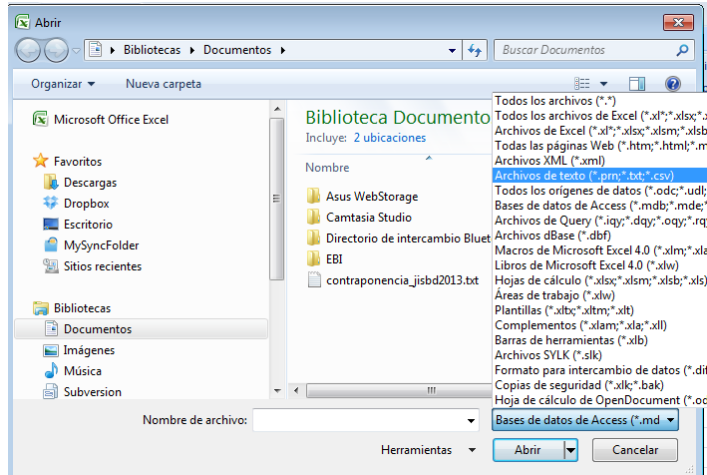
Abrir

Bibliotecas ▸ Documentos ▸

Buscar Documentos

Organizar ▾ Nueva carpeta

Microsoft Office Excel

Favoritos
Descargas
Dropbox
Escritorio
MySyncFolder
Sitios recientes

Bibliotecas
Documentos
Imágenes
Música
Subversion

Biblioteca Documento
Incluye: 2 ubicaciones

Nombre

Asus WebStorage
Camtasia Studio
Directorio de intercambio Bluet
EBI
contraponencia_jisbd2013.txt

Todos los archivos (*.*)
Todos los archivos de Excel (*.xl*;*.xlsx;*.
Archivos de Excel (*.xl*;*.xlsx;*.xlsm;*.xlsb
Todas las páginas Web (*.htm;*.html;*.m
Archivos XML (*.xml)
Archivos de texto (*.prn;*.txt;*.csv)
Todos los orígenes de datos (*.odc;*.udl;
Bases de datos de Access (*.mdb;*.mde;*
Archivos de Query (*.iqy;*.dqy;*.oqy;*.rq
Archivos dBase (*.dbf)
Macros de Microsoft Excel 4.0 (*.xlm;*.xla
Libros de Microsoft Excel 4.0 (*.xlw)
Hojas de cálculo (*.xlsx;*.xlsm;*.xlsb;*.xls)
Áreas de trabajo (*.xlw)
Plantillas (*.xltx;*.xltm;*.xlt)
Complementos (*.xlam;*.xla;*.xll)
Barras de herramientas (*.xlb)
Archivos SYLK (*.slk)
Formato para intercambio de datos (*.dif
Copias de seguridad (*.xlk;*.bak)
Hoja de cálculo de OpenDocument (*.od

Nombre de archivo:

Bases de datos de Access (*.md

Herramientas ▾

Abrir

Cancelar